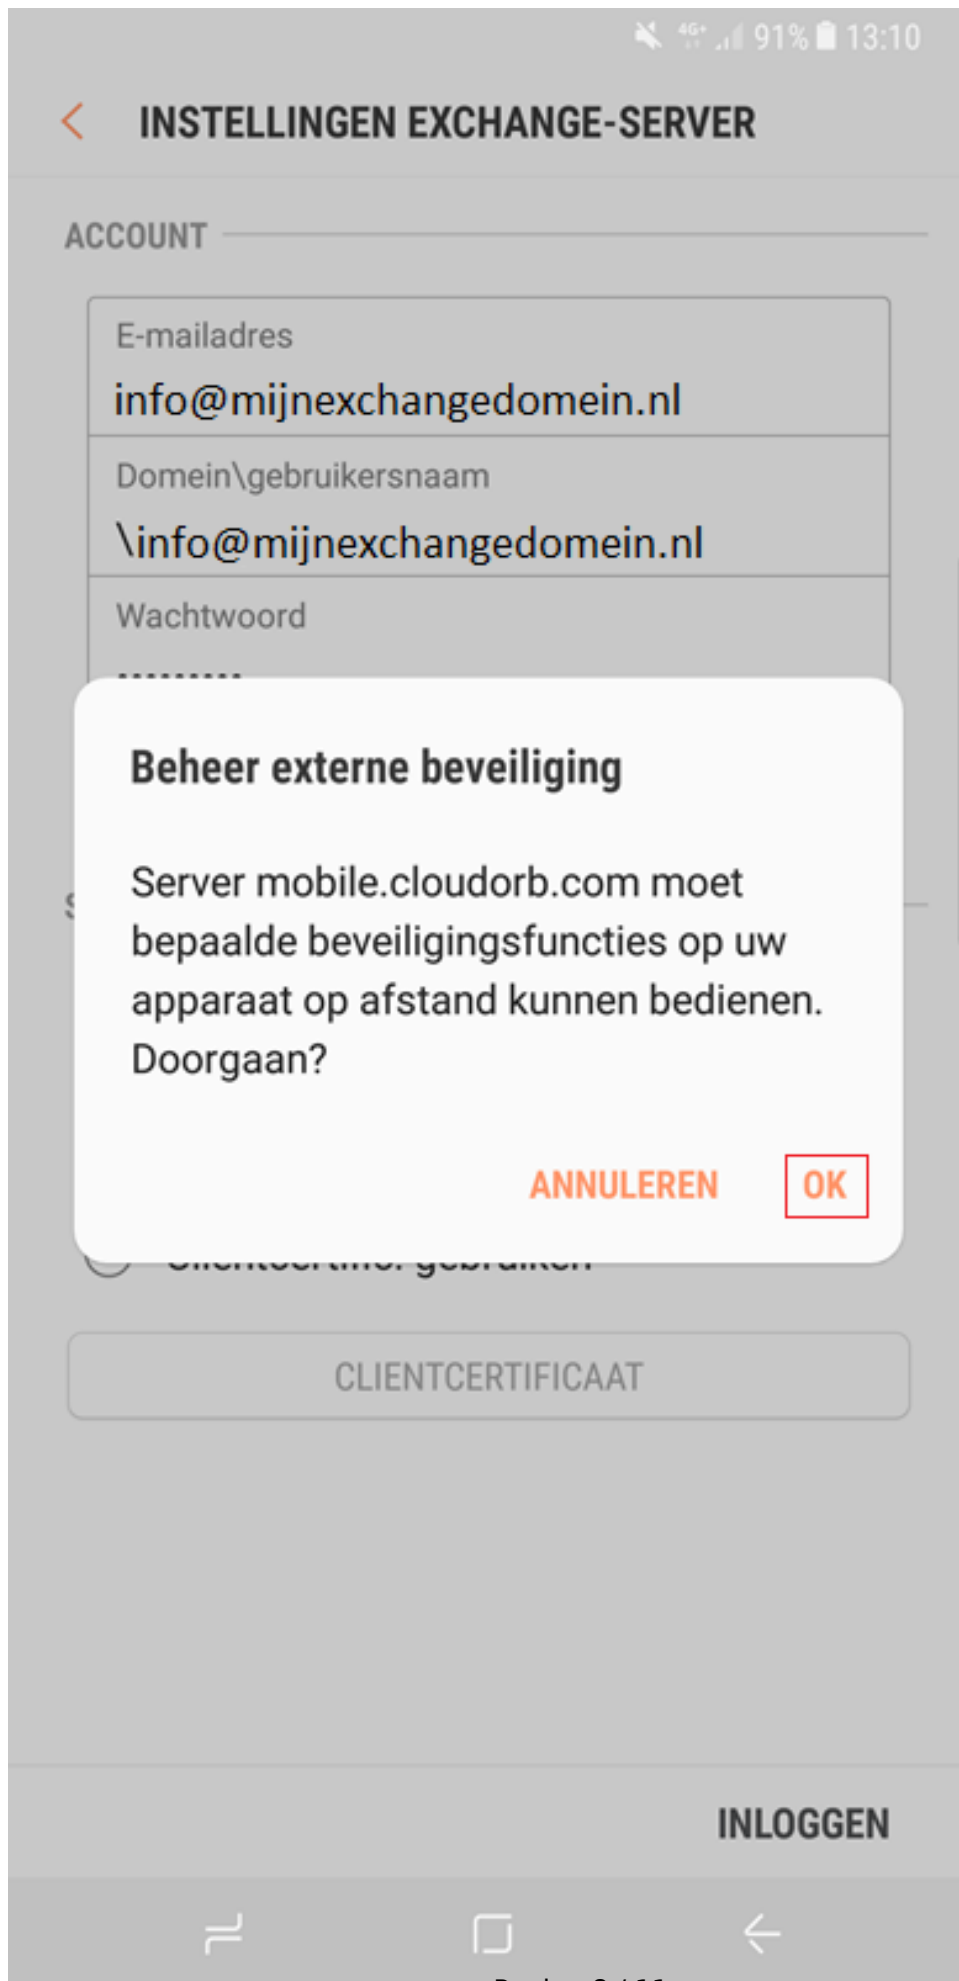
4G+ 91% 13:10

INSTELLINGEN EXCHANGE-SERVER

ACCOUNT

E-mailadres
info@mijnexchangedomein.nl

Domein\gebruikersnaam
\info@mijnexchangedomein.nl

Wachtwoord
••••••••

Beheer externe beveiliging

Server mobile.cloudorb.com moet bepaalde beveiligingsfuncties op uw apparaat op afstand kunnen bedienen. Doorgaan?

ANNULEREN OK

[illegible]

CLIENTCERTIFICAAT

INLOGGEN

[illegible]